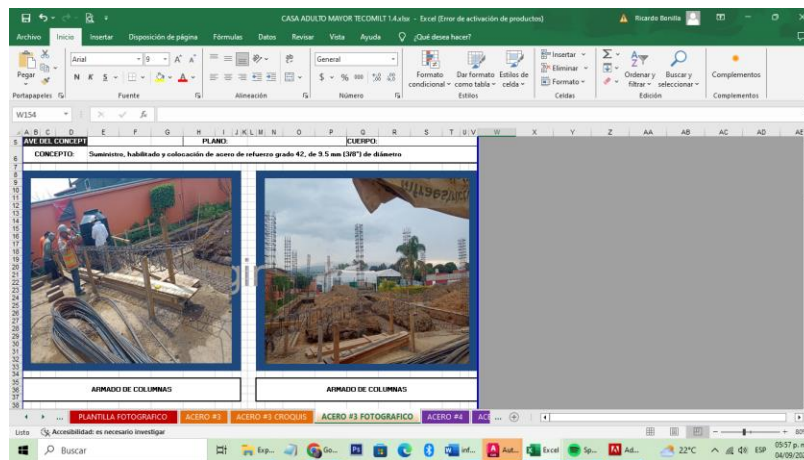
CASA ADULTO MAYOR TECOMILT 1.4.xlsx - Excel (Error de activación de productos)

Ricardo Bonilla

Archivo Inicio Insertar Disposición de página Fórmulas Datos Revisar Vista Ayuda ¿Qué desea hacer?

Pegar
Portapapeles
Arial 9 A A
N K S
Fuente
Alineación
General
$ % 000
Número
Formato condicional
Dar formato como tabla
Estilos de celda
Estilos
Insertar
Eliminar
Formato
Celdas
Ordenar y filtrar
Buscar y seleccionar
Edición
Complementos
Complementos

W154

A B C D E F G H I J K L M N O P Q R S T U V W X Y Z AA AB AC AD AE

AVE DEL CONCEPT PLANO: CUERPO:

CONCEPTO: Suministro, habilitado y colocación de acero de refuerzo grado 42, de 9.5 mm (3/8") de diámetro

ARMADO DE COLUMNAS

ARMADO DE COLUMNAS

... PLANTILLA FOTOGRAFICO ACERO #3 ACERO #3 CROQUIS ACERO #3 FOTOGRAFICO ACERO #4 AC ...

Listo Accesibilidad: es necesario investigar

Buscar

22°C ESP 05:57 p. m. 04/09/20